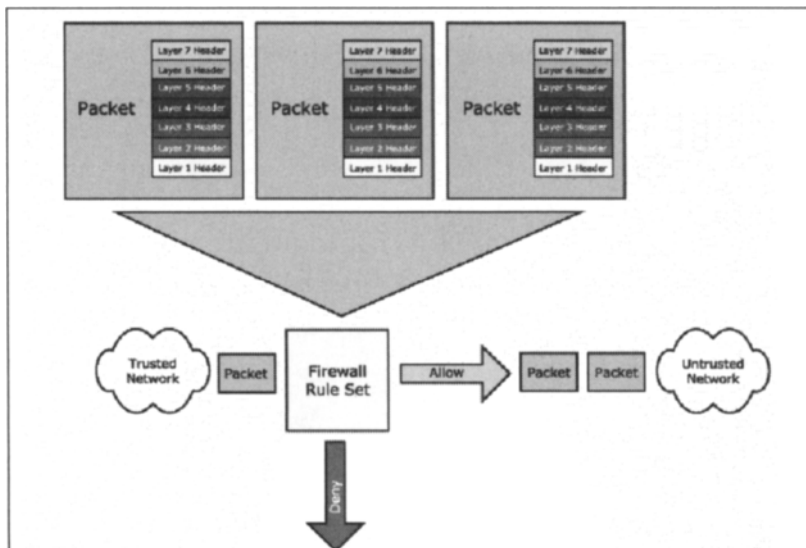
Packet

Layer 7 Header
Layer 6 Header
Layer 5 Header
Layer 4 Header
Layer 3 Header
Layer 2 Header
Layer 1 Header

Packet

Layer 7 Header
Layer 6 Header
Layer 5 Header
Layer 4 Header
Layer 3 Header
Layer 2 Header
Layer 1 Header

Packet

Layer 7 Header
Layer 6 Header
Layer 5 Header
Layer 4 Header
Layer 3 Header
Layer 2 Header
Layer 1 Header

Trusted Network

Packet

Firewall Rule Set

Allow

Packet

Packet

Untrusted Network

Deny